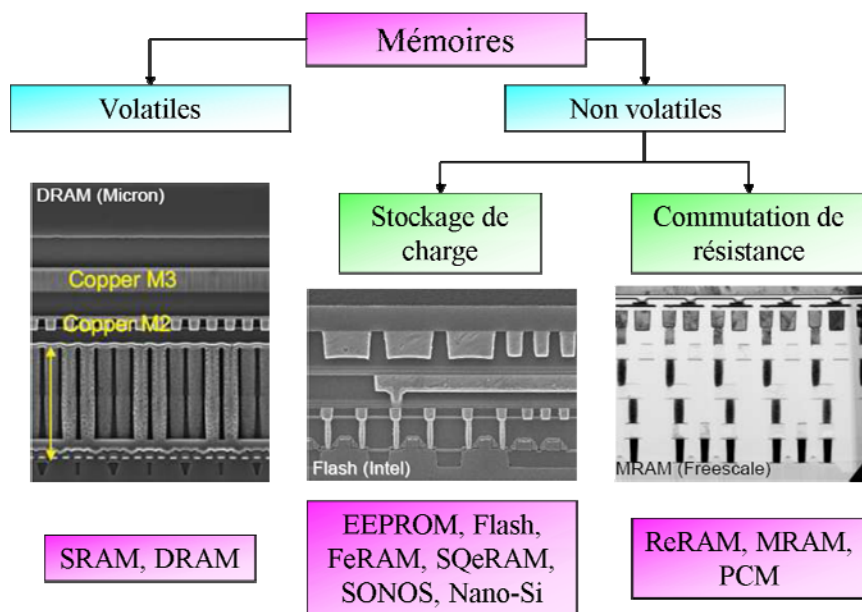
Mémoires

Volatiles

Non volatiles

DRAM (Micron)

Copper M3

Copper M2

Stockage de charge

Flash (Intel)

Commutation de résistance

MRAM (Freescale)

SRAM, DRAM

EEPROM, Flash, FeRAM, SQeRAM, SONOS, Nano-Si

ReRAM, MRAM, PCM